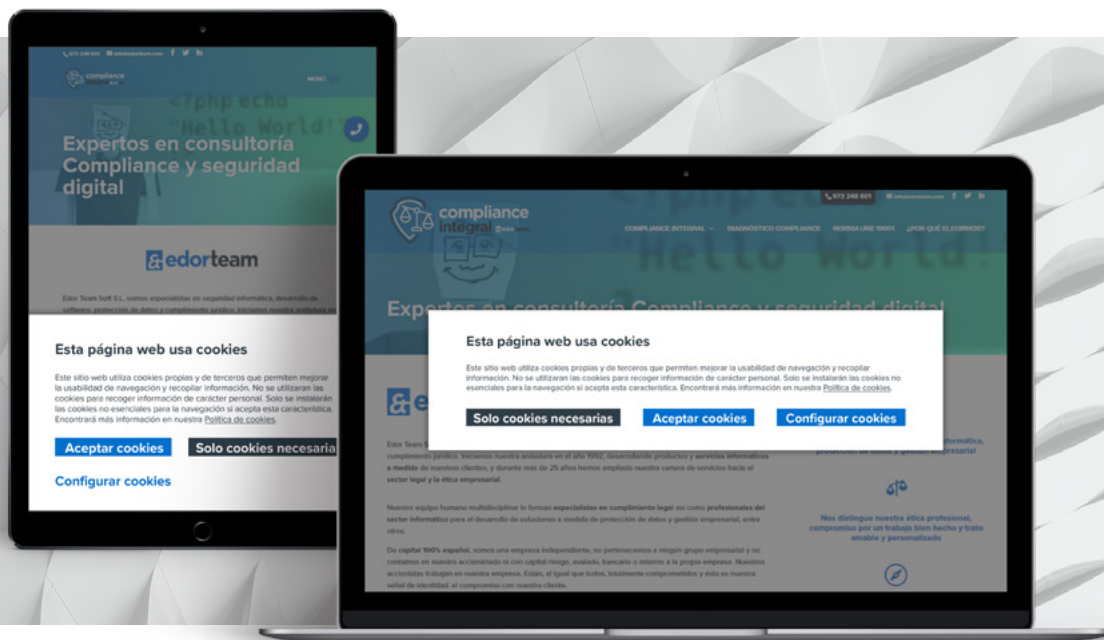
973 248 601 info@edorteam.com

compliance integral

MENU

<?php echo "Hello World!

Expertos en consultoría Compliance y seguridad digital

edorteam

Edor Team Soft S.L. somos especialistas en seguridad informática, desarrollo de software, protección de datos y cumplimiento jurídico. Iniciamos nuestra andadura en

Esta página web usa cookies

Este sitio web utiliza cookies propias y de terceros que permiten mejorar la usabilidad de navegación y recopilar información. No se utilizarán las cookies para recoger información de carácter personal. Solo se instalarán las cookies no esenciales para la navegación si acepta esta característica. Encontrará más información en nuestra Política de cookies.

Aceptar cookies

Solo cookies necesaria

Configurar cookies

973 248 601 info@edorteam.com

compliance integral edorteam

COMPLIANCE INTEGRAL DIAGNÓSTICO COMPLIANCE NORMA UNE 19601 ¿POR QUÉ ELEGIRNOS?

<?php echo "Hello World!

Expertos en consultoría Compliance y seguridad digital

Esta página web usa cookies

Este sitio web utiliza cookies propias y de terceros que permiten mejorar la usabilidad de navegación y recopilar información. No se utilizarán las cookies para recoger información de carácter personal. Solo se instalarán las cookies no esenciales para la navegación si acepta esta característica. Encontrará más información en nuestra Política de cookies.

Solo cookies necesarias

Aceptar cookies

Configurar cookies

Edor Team S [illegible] cumplimiento jurídico. Iniciamos nuestra andadura en el año 1992, desarrollando productos y servicios informáticos a medida de nuestros clientes, y durante más de 25 años hemos ampliado nuestra cartera de servicios hacia el sector legal y la ética empresarial.

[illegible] informática, protección de datos y gestión empresarial

Nuestro equipo humano multidisciplinar lo forman especialistas en cumplimiento legal así como profesionales del sector informático para el desarrollo de soluciones a medida de protección de datos y gestión empresarial, entre otros.

Nos distingue nuestra ética profesional, compromiso por un trabajo bien hecho y trato amable y personalizado

De capital 100% español, somos una empresa independiente, no pertenecemos a ningún grupo empresarial y no contamos en nuestro accionariado ni con capital riesgo, avalado, bancario o externo a la propia empresa. Nuestros accionistas trabajan en nuestra empresa. Están, al igual que todos, totalmente comprometidos y esta es nuestra señal de identidad: el compromiso con nuestro cliente.